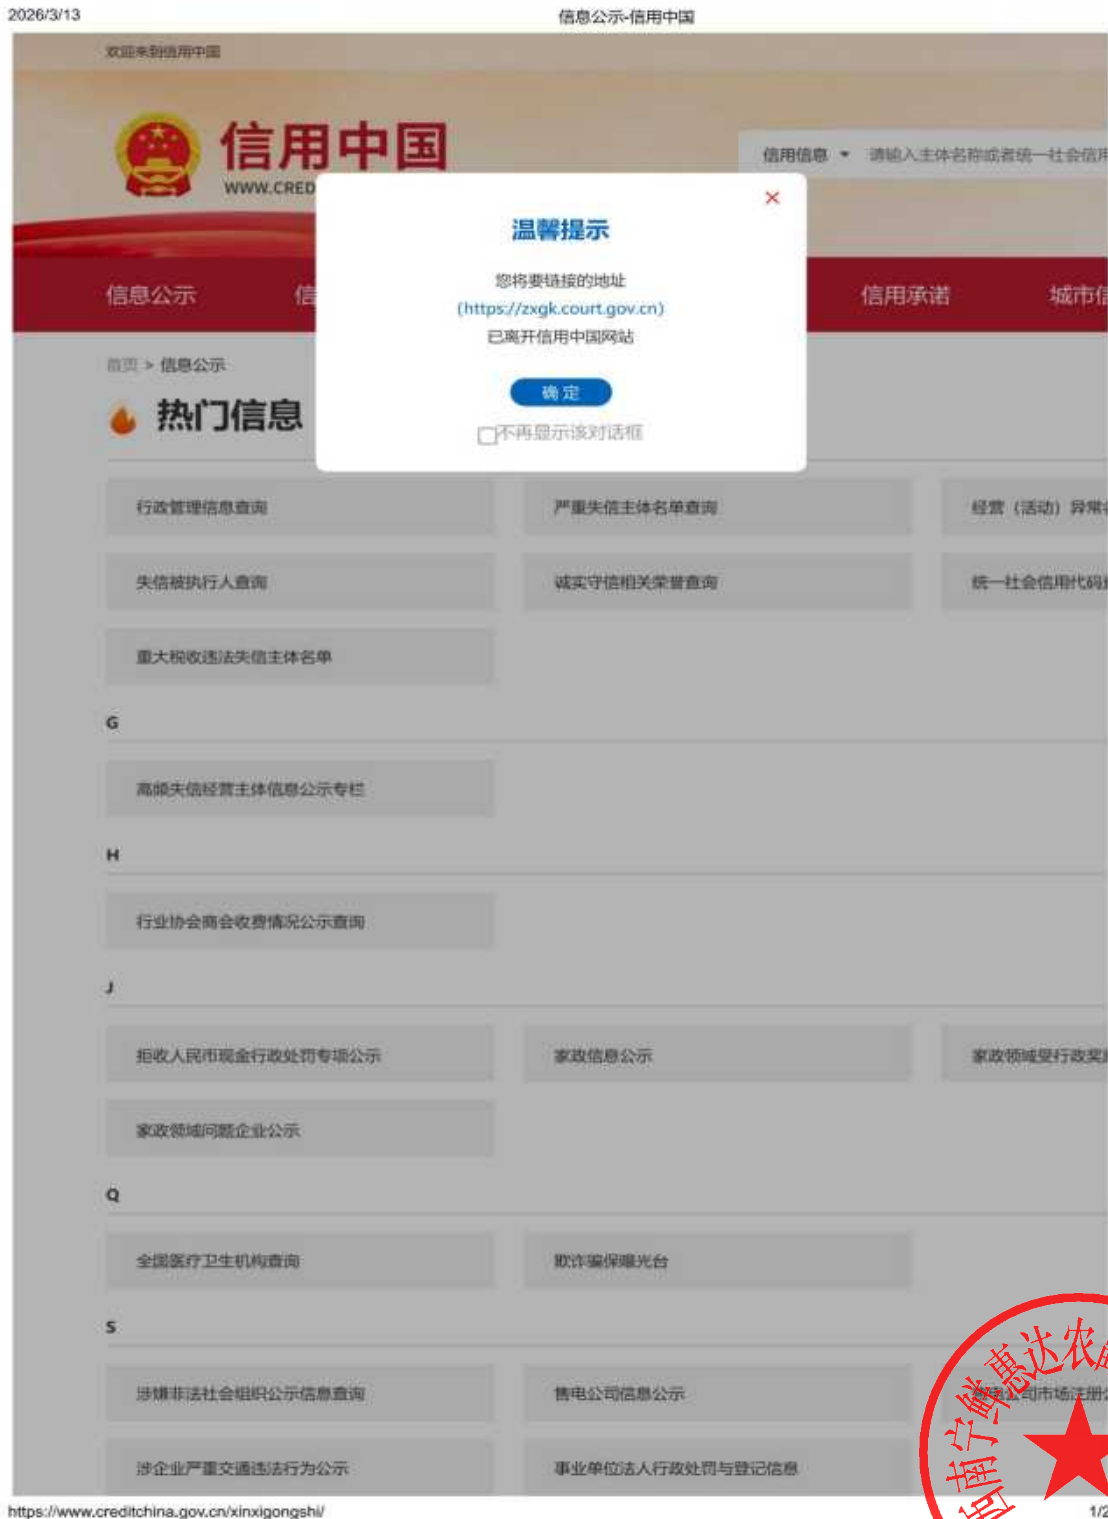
2026/3/13 信息公示-信用中国

欢迎来到信用中国

信用中国
WWW.CRED

信用信息 请输入主体名称或者统一社会信用

信息公示 信 信用承诺 城市信

首页 > 信息公示

热门信息

温馨提示
您将要链接的地址
(https://zxgk.court.gov.cn)
已离开信用中国网站
确 定
不再显示该对话框

行政管理信息查询
严重失信主体名单查询
经营（活动）异常
失信被执行人查询
诚实守信相关荣誉查询
统一社会信用代码
重大税收违法失信主体名单

G

高频失信经营主体信息公示专栏

H

行业协会商会收费情况公示查询

J

拒收人民币现金行政处罚专项公示
家政信息公示
家政领域受行政奖
家政领域问题企业公示

Q

全国医疗卫生机构查询
欺诈骗保曝光台

S

涉嫌非法社会组织公示信息查询
售电公司信息公示
市场注册
涉企业严重交通违法行为公示
事业单位法人行政处罚与登记信息

南宁鲜惠达农

https://www.creditchina.gov.cn/xinxigongshi/ 1/2